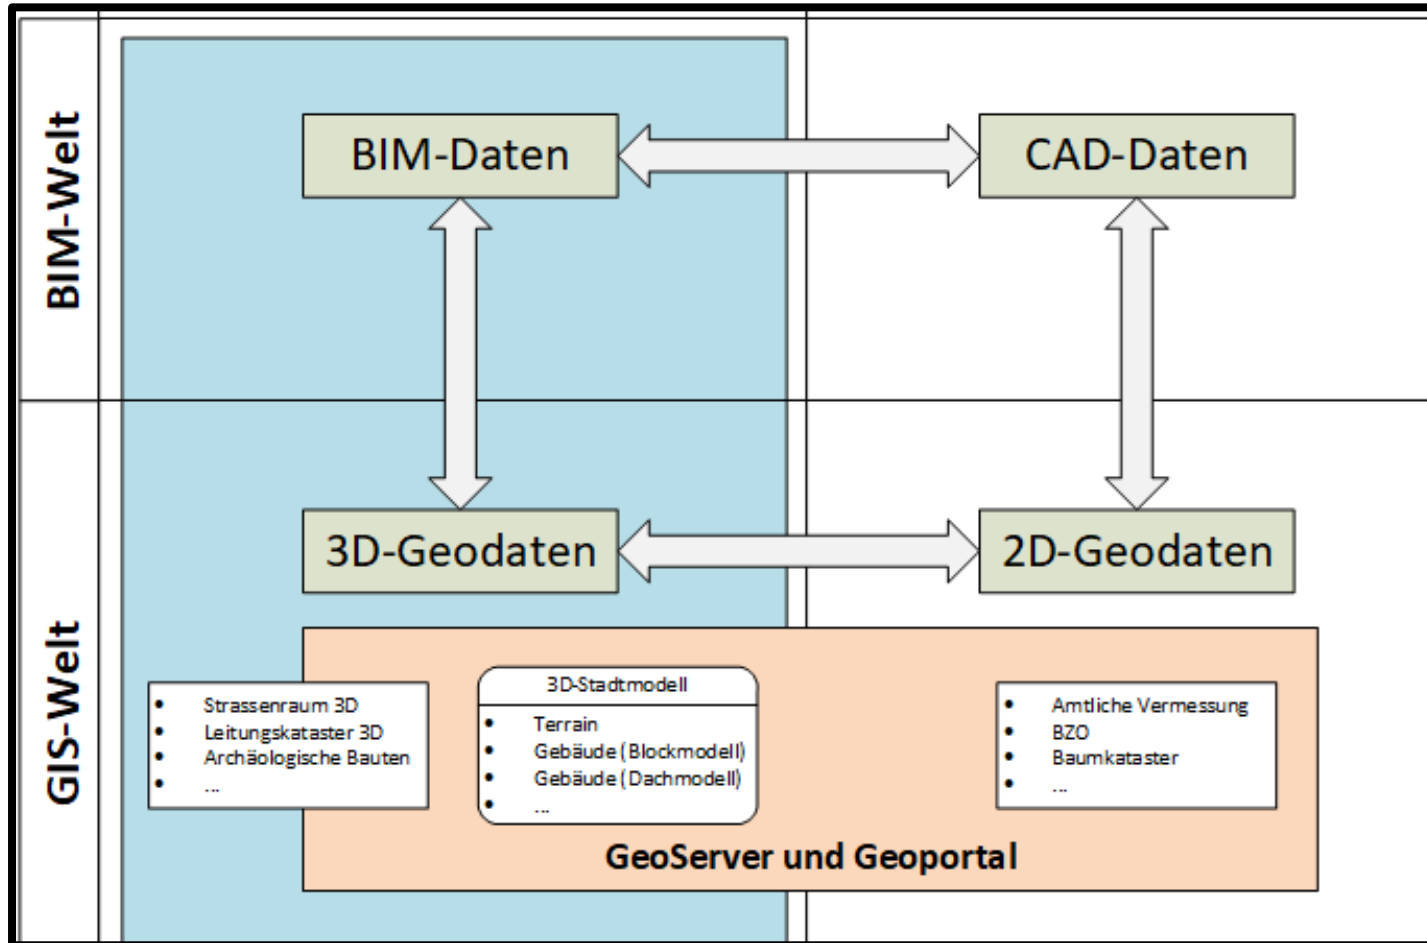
BIM-Welt

GIS-Welt

BIM-Daten

CAD-Daten

3D-Geodaten

2D-Geodaten

- Strassenraum 3D
- Leitungskataster 3D
- Archäologische Bauten
- ...

3D-Stadtmodell
- Terrain
- Gebäude (Blockmodell)
- Gebäude (Dachmodell)
- ...

- Amtliche Vermessung
- BZO
- Baumkataster
- ...

GeoServer und Geoportal